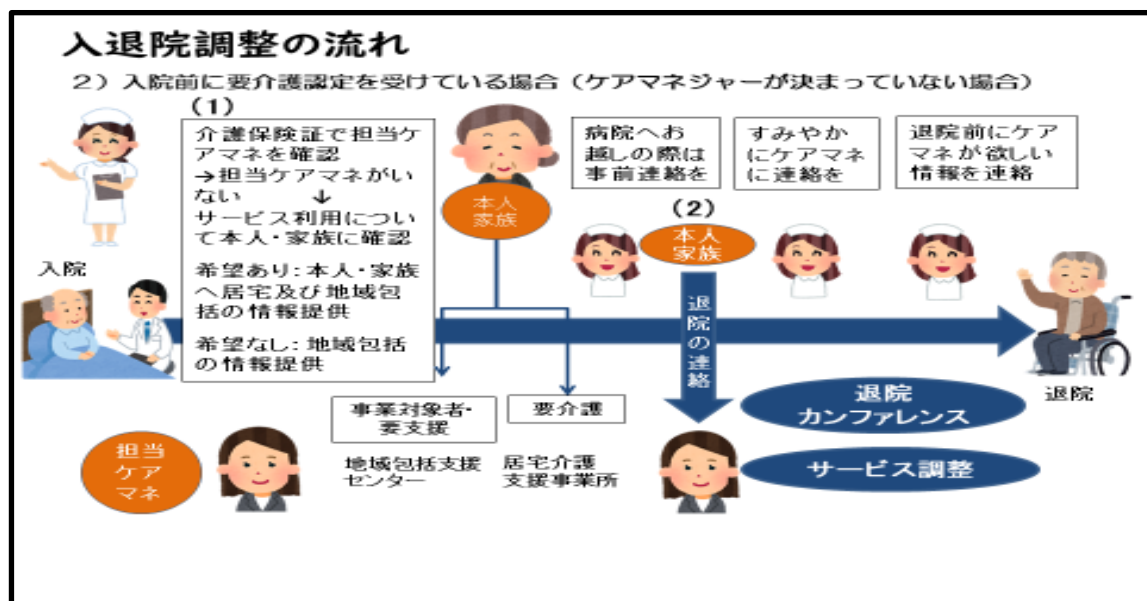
入退院調整の流れ

2）入院前に要介護認定を受けている場合（ケアマネジャーが決まっていない場合）

（1）

介護保険証で担当ケアマネを確認
→担当ケアマネがいない ↓
サービス利用について本人・家族に確認

希望あり：本人・家族へ居宅及び地域包括の情報提供

希望なし：地域包括の情報提供

入院

本人家族

病院へお越しの際は事前連絡を

すみやかにケアマネに連絡を

退院前にケアマネが欲しい情報を連絡

（2）

本人家族

退院の連絡

退院

事業対象者・要支援

要介護

退院カンファレンス

サービス調整

担当ケアマネ

地域包括支援センター

居宅介護支援事業所